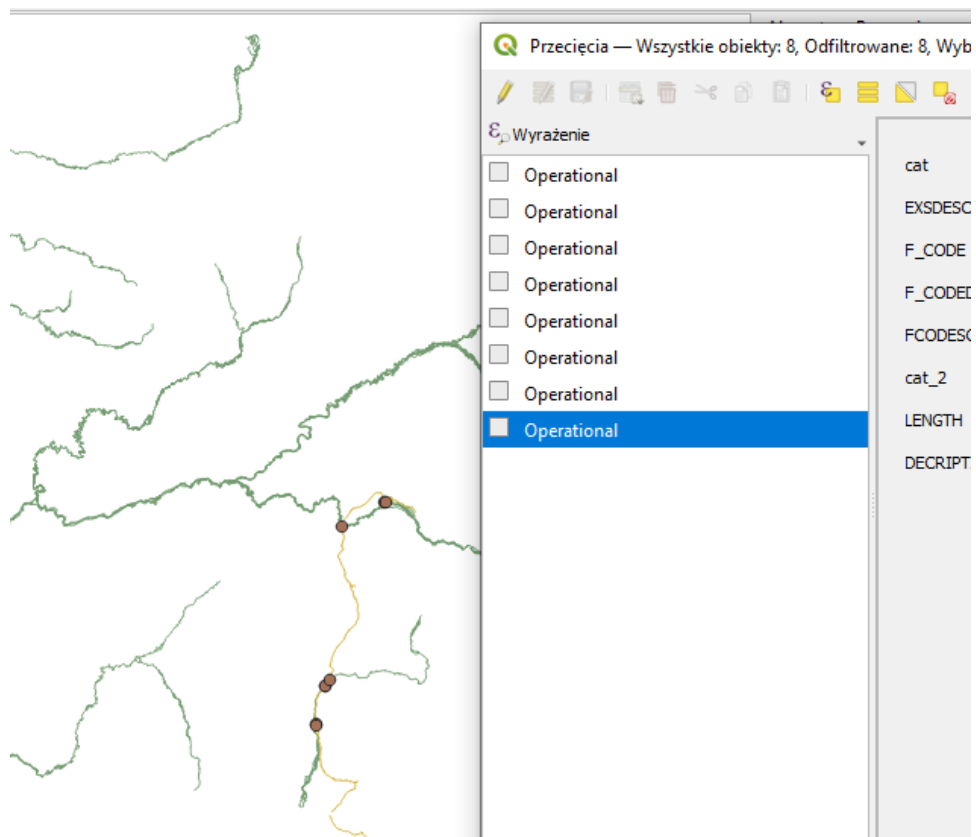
Przecięcia — Wszystkie obiekty: 8, Odfiltrowane: 8, Wyb

Wyrażenie

Operational
Operational
Operational
Operational
Operational
Operational
Operational
Operational

cat
EXSDESC
F_CODE
F_CODED
FCODESC
cat_2
LENGTH
DECRIPT